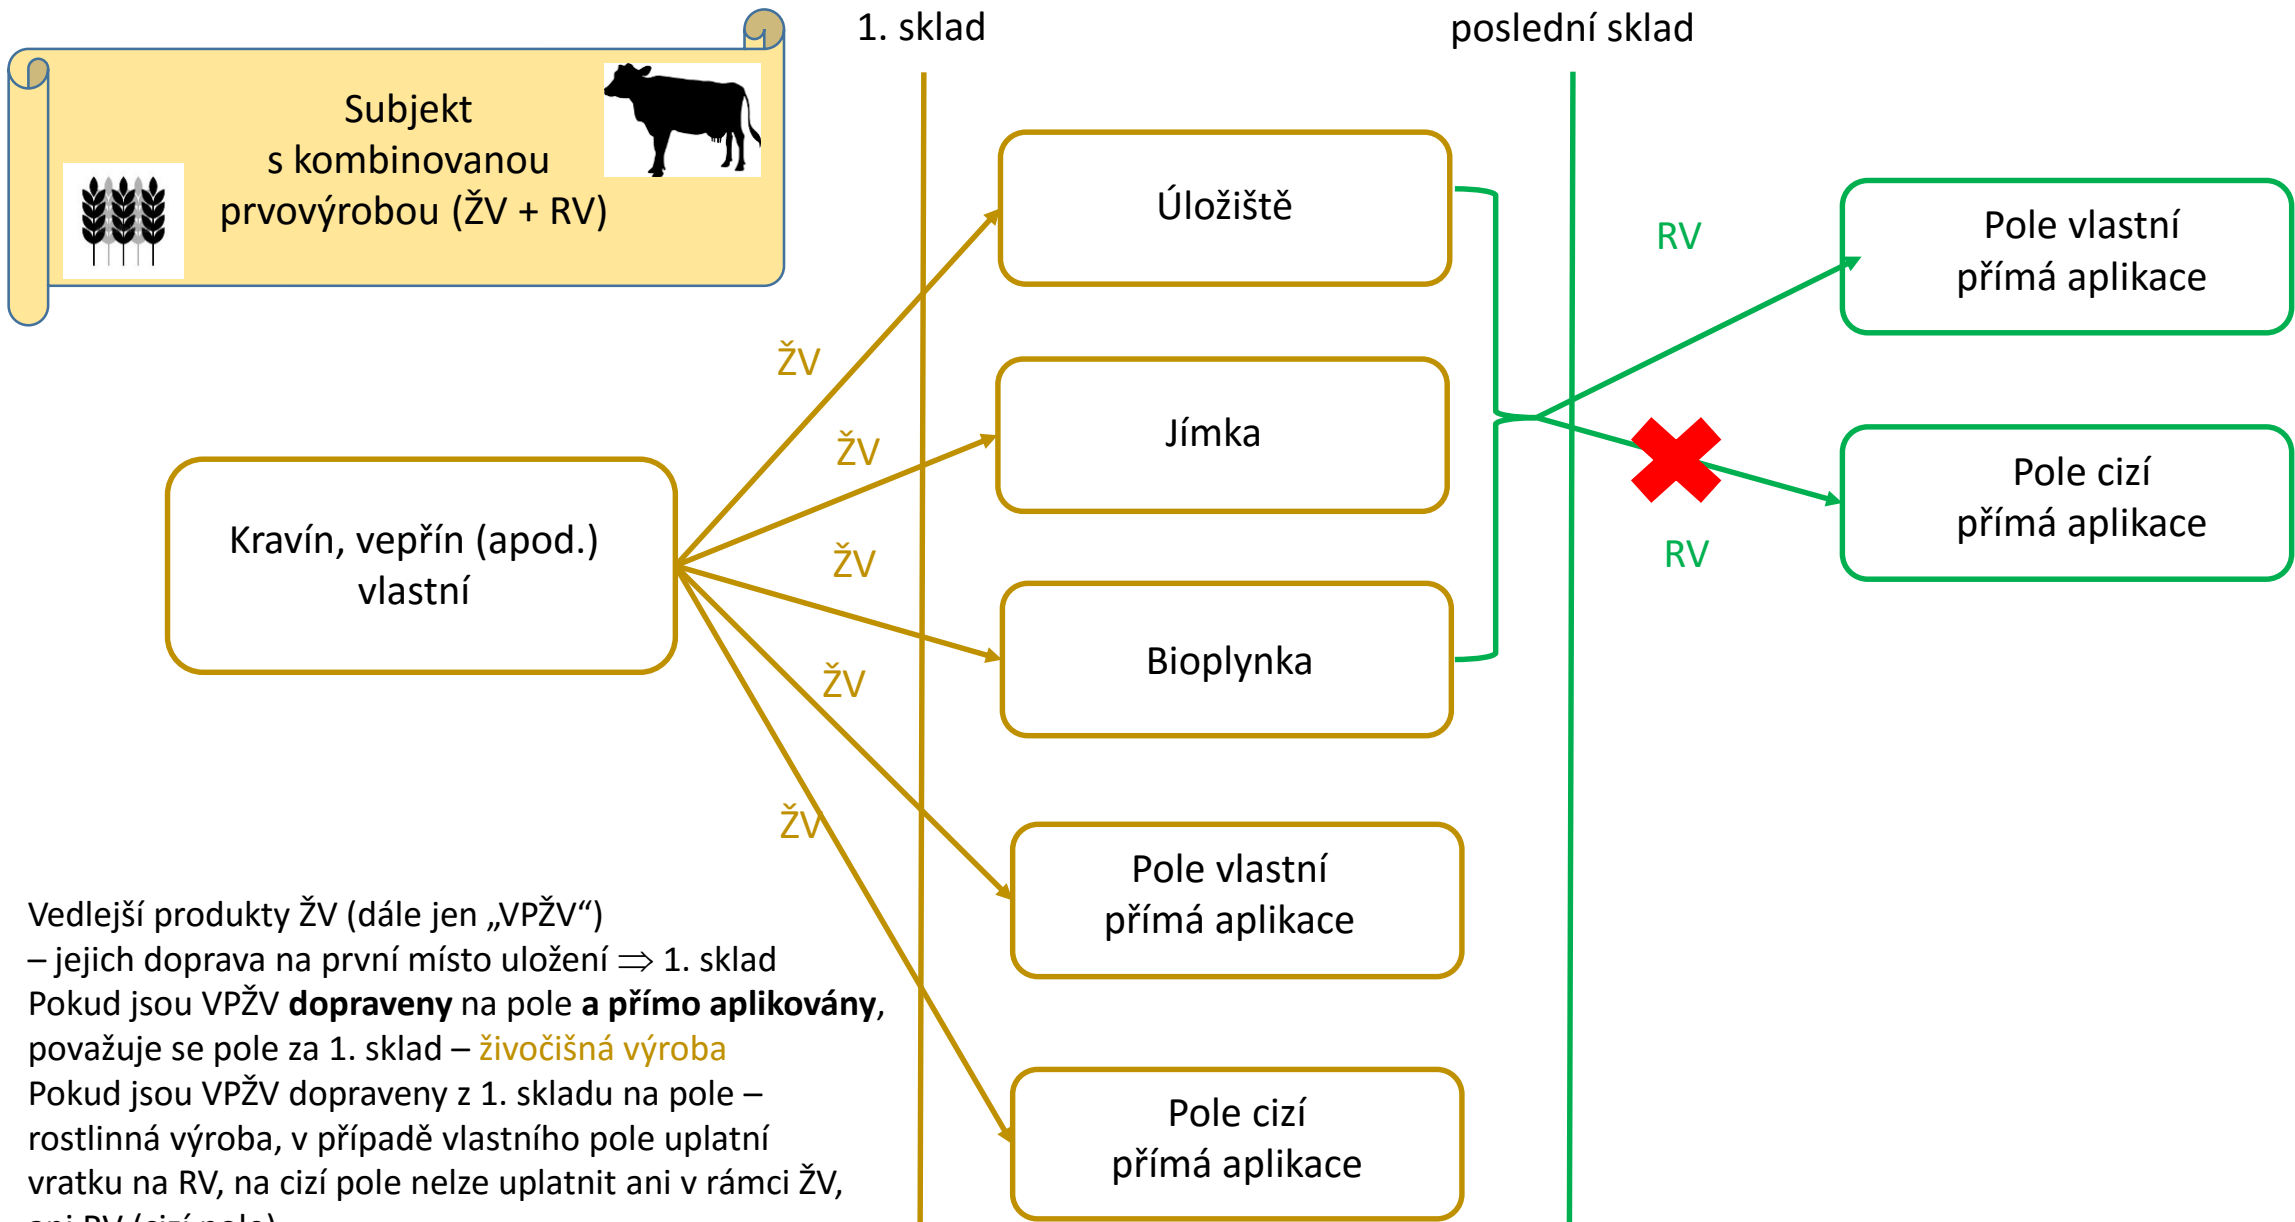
Subjekt
s kombinovanou
prvovýrobou (ŽV + RV)

1. sklad

poslední sklad

Úložiště

Jímka

Bioplynka

RV

RV

Pole vlastní
přímá aplikace

Pole cizí
přímá aplikace

ŽV

ŽV

ŽV

ŽV

ŽV

Kravín, vepřín (apod.)
vlastní

Pole vlastní
přímá aplikace

Pole cizí
přímá aplikace

Vedlejší produkty ŽV (dále jen „VPŽV“)
– jejich doprava na první místo uložení $\Rightarrow$ 1. sklad
Pokud jsou VPŽV **dopraveny** na pole **a přímo aplikovány**, považuje se pole za 1. sklad – živočišná výroba
Pokud jsou VPŽV dopraveny z 1. skladu na pole – rostlinná výroba, v případě vlastního pole uplatní vratku na RV, na cizí pole nelze uplatnit ani v rámci ŽV, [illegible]